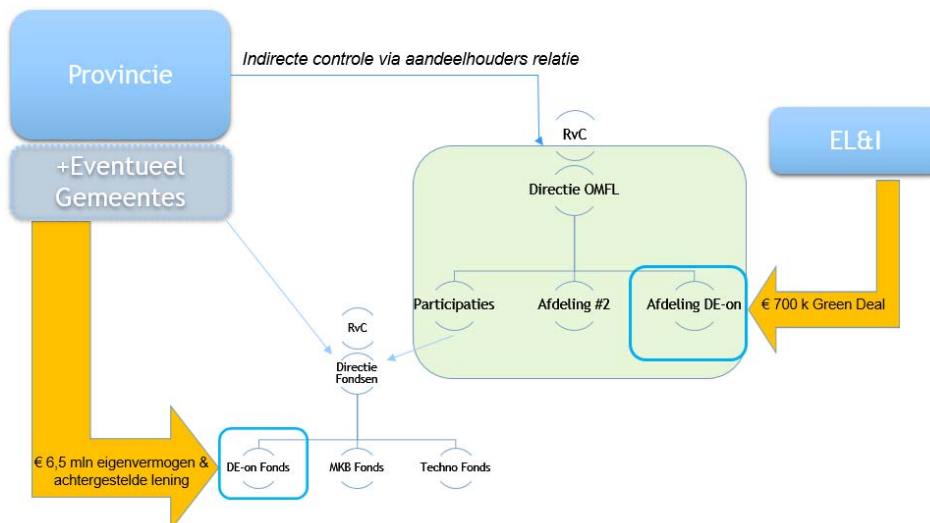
Provincie

Indirecte controle via aandeelhouders relatie

+Eventueel Gemeentes

RvC

Directie OMFL

EL&I

Participaties

Afdeling #2

Afdeling DE-on

€ 700 k Green Deal

RvC

Directie Fondsen

€ 6,5 mln eigenvermogen & achtergestelde lening

DE-on Fonds

MKB Fonds

Techno Fonds